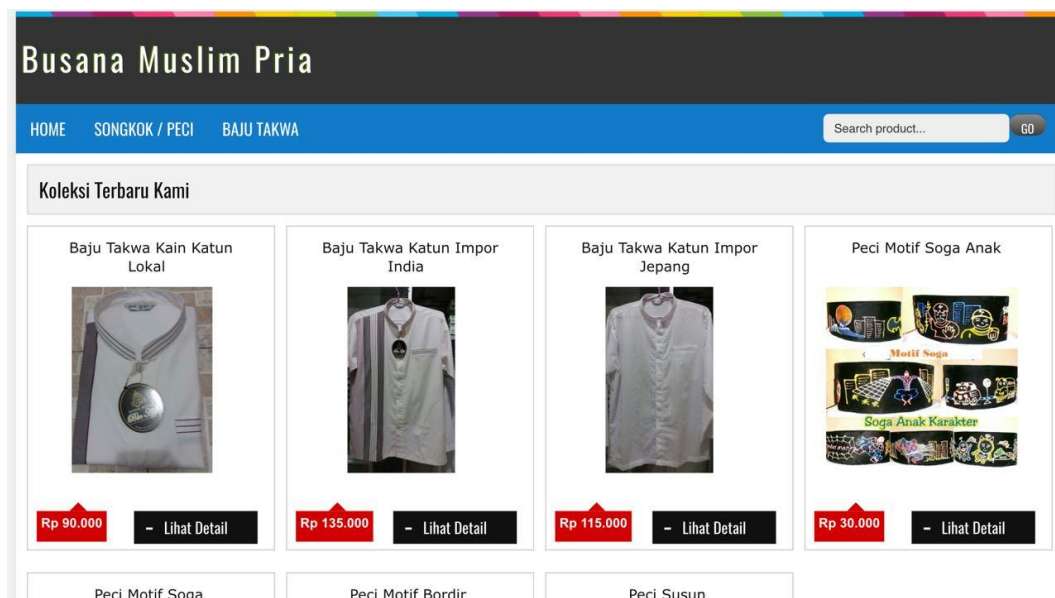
Busana Muslim Pria

HOME SONGKOK / PECI BAJU TAKWA

Search product... GO

Koleksi Terbaru Kami

Baju Takwa Kain Katun Lokal

Rp 90.000

- Lihat Detail

Baju Takwa Katun Impor India

Rp 135.000

- Lihat Detail

Baju Takwa Katun Impor Jepang

Rp 115.000

- Lihat Detail

Peci Motif Soga Anak

Motif Soga

Soga Anak Karakter

Rp 30.000

- Lihat Detail

Peci Motif Soga

Peci Motif Bordir

Peci Susun